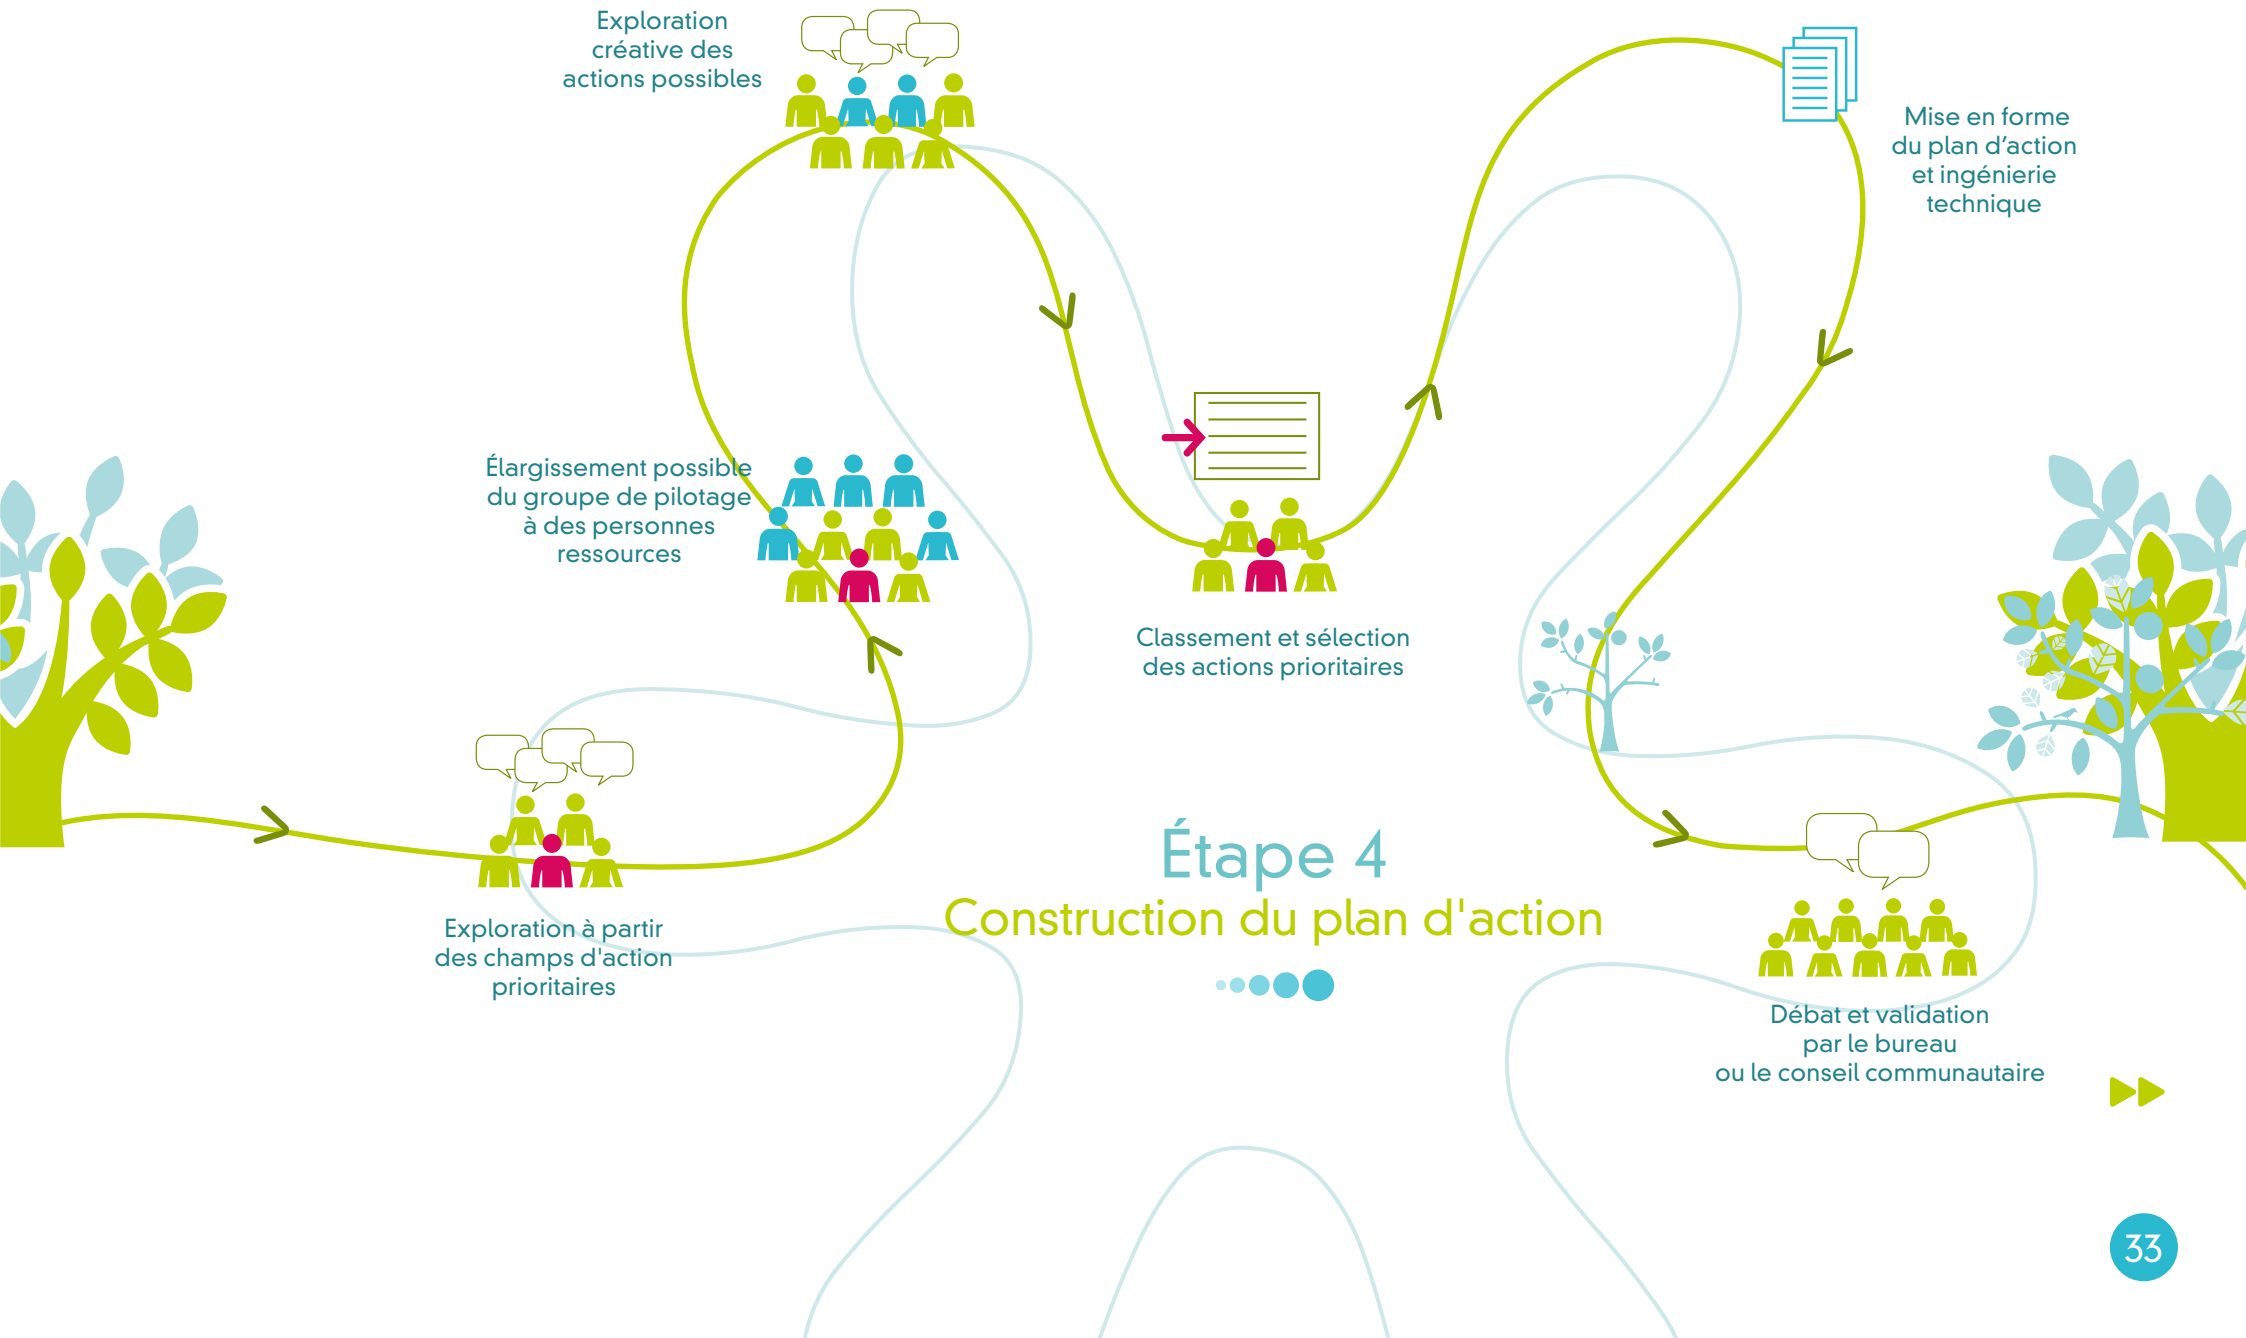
Exploration créative des actions possibles

Mise en forme du plan d'action et ingénierie technique

Élargissement possible du groupe de pilotage à des personnes ressources

Classement et sélection des actions prioritaires

Exploration à partir des champs d'action prioritaires

Étape 4
Construction du plan d'action

Débat et validation par le bureau ou le conseil communautaire

33